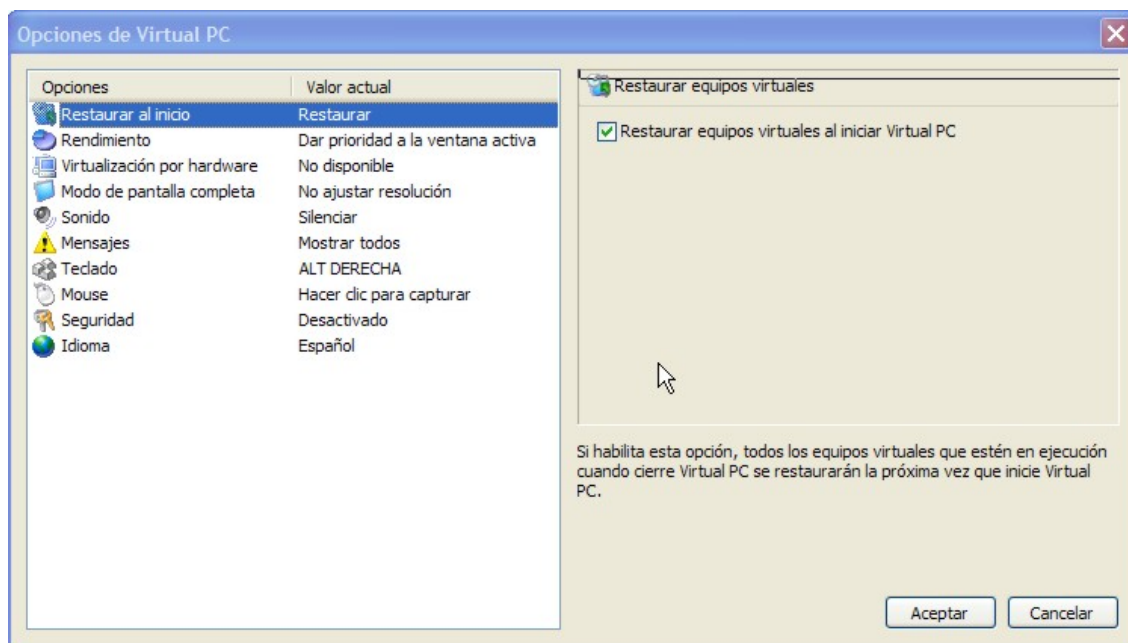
Opciones de Virtual PC

| Opciones | Valor actual |
|---|---|
| Restaurar al inicio | Restaurar |
| Rendimiento | Dar prioridad a la ventana activa |
| Virtualización por hardware | No disponible |
| Modo de pantalla completa | No ajustar resolución |
| Sonido | Silenciar |
| Mensajes | Mostrar todos |
| Teclado | ALT DERECHA |
| Mouse | Hacer clic para capturar |
| Seguridad | Desactivado |
| Idioma | Español |

Restaurar equipos virtuales

Restaurar equipos virtuales al iniciar Virtual PC

Si habilita esta opción, todos los equipos virtuales que estén en ejecución cuando cierre Virtual PC se restaurarán la próxima vez que inicie Virtual PC.

Aceptar Cancelar